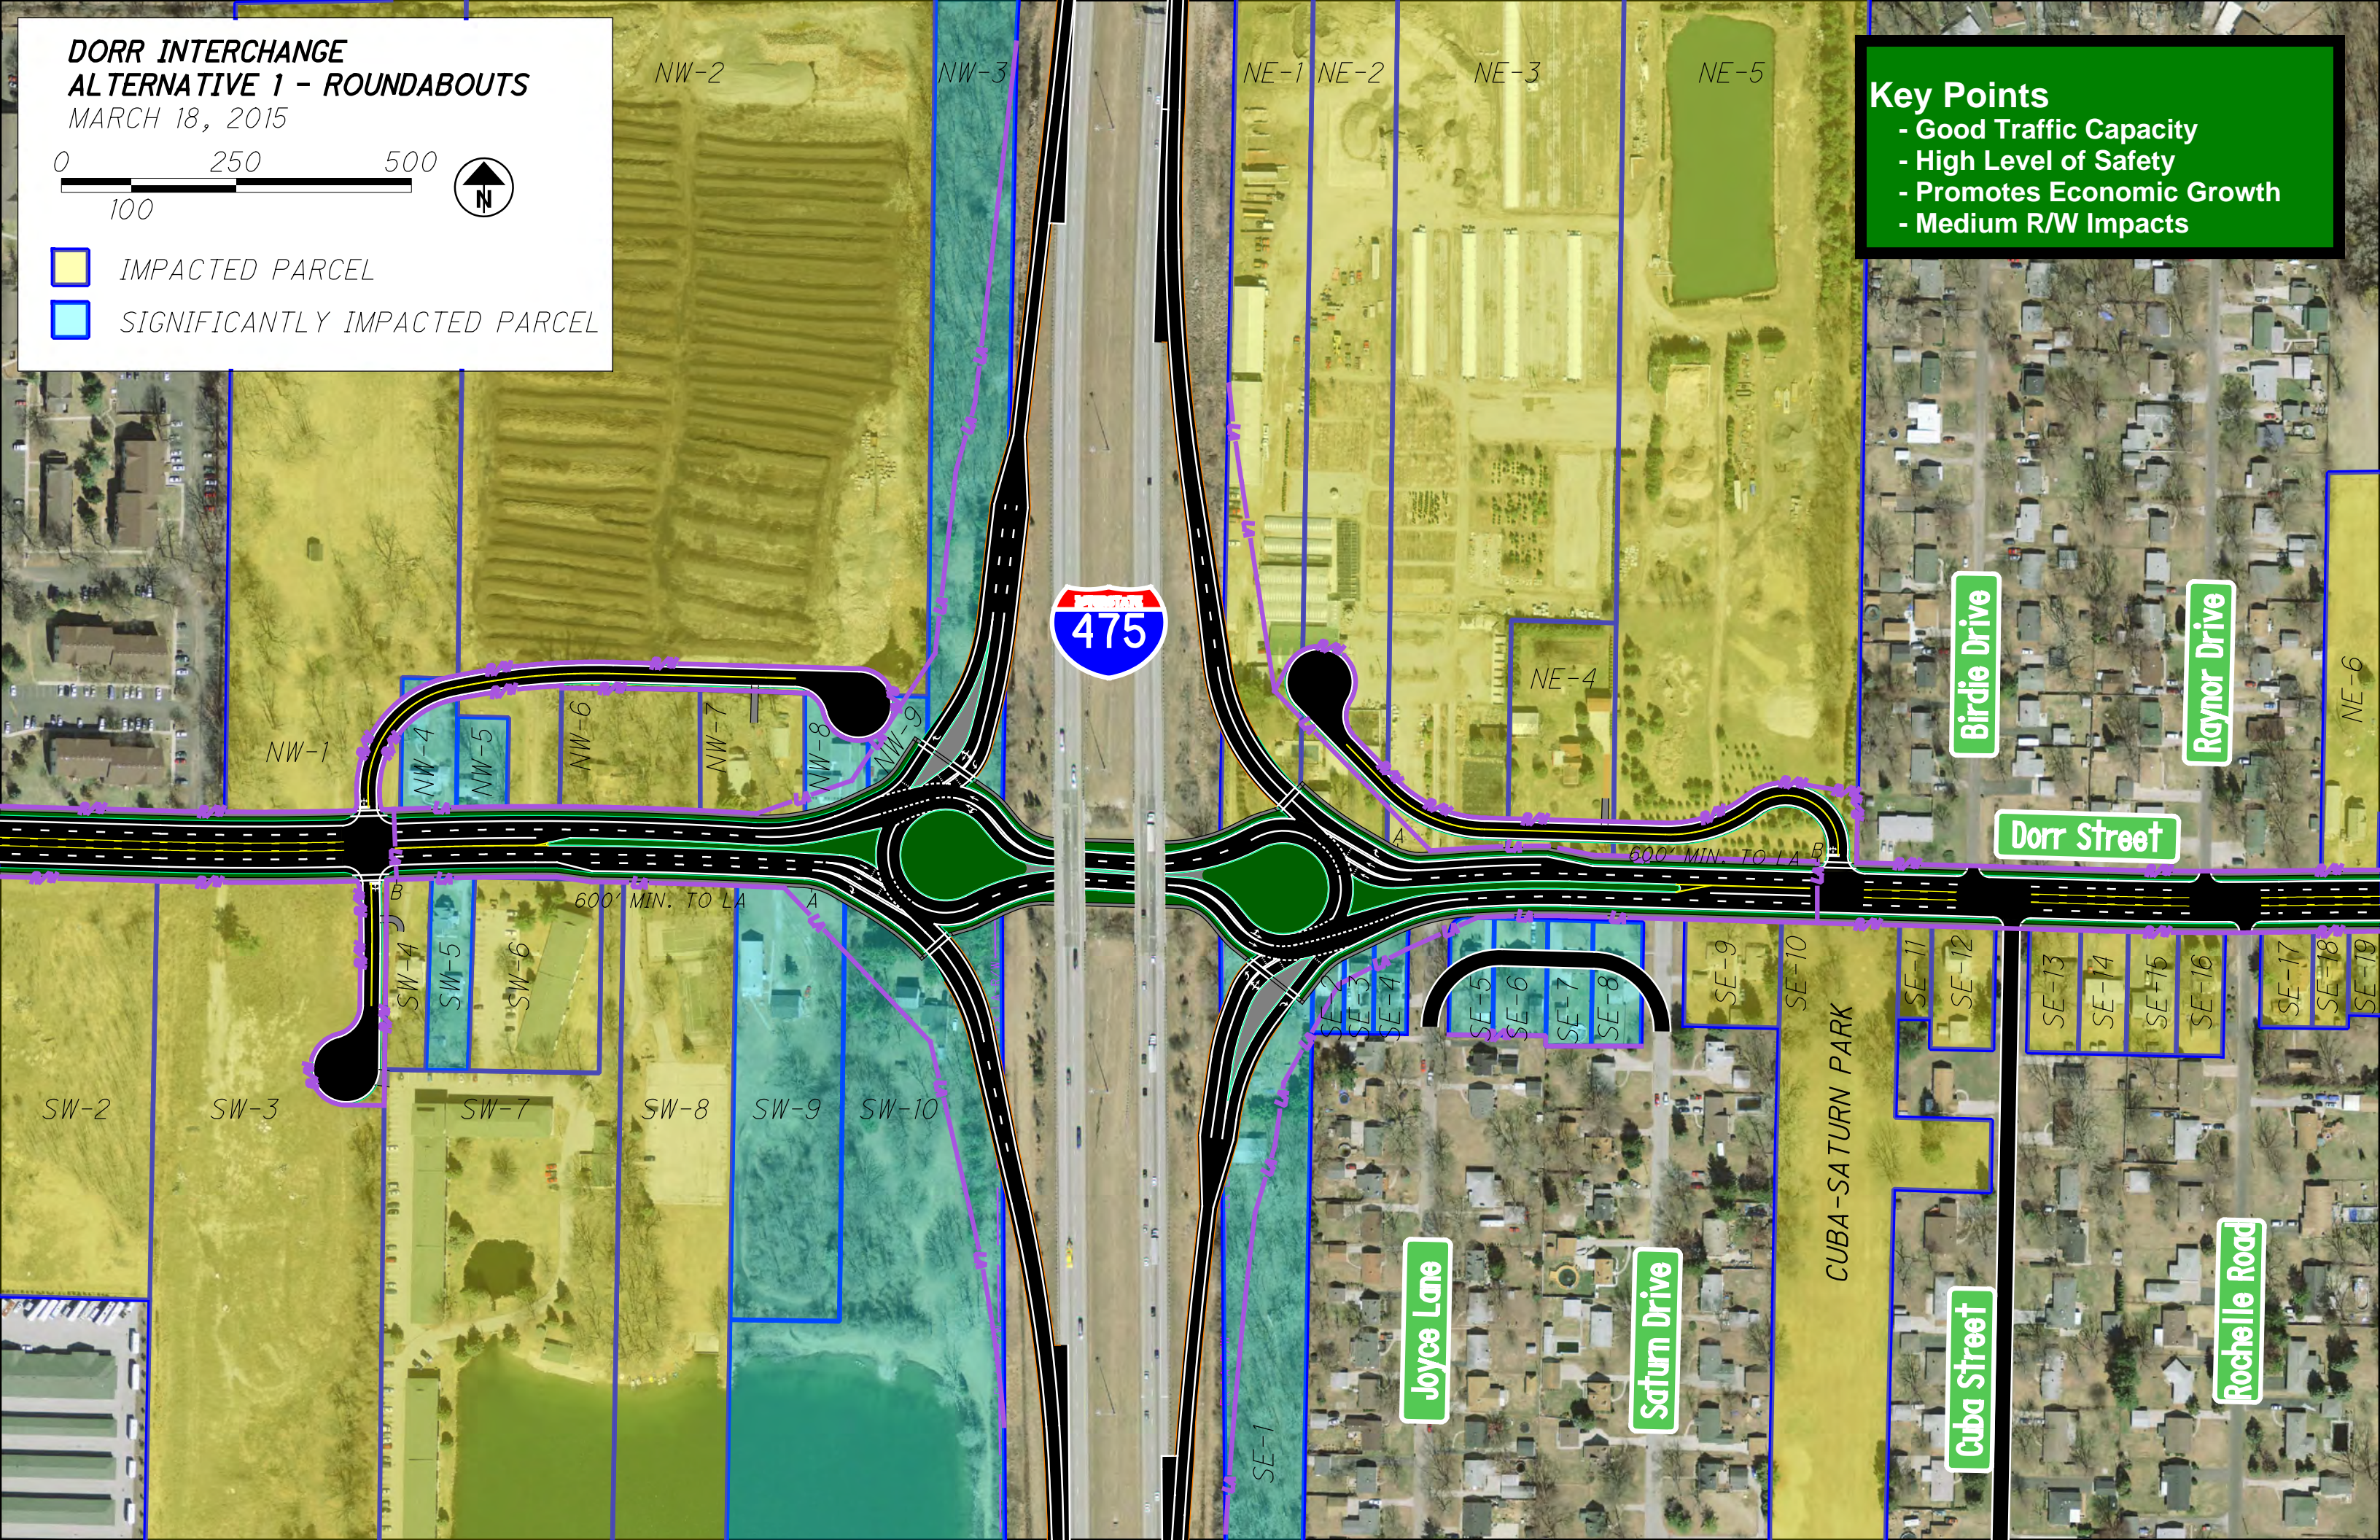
DORR INTERCHANGE
ALTERNATIVE 1 - ROUNDABOUTS
MARCH 18, 2015

0 250 500
100

N

IMPACTED PARCEL
SIGNIFICANTLY IMPACTED PARCEL

Key Points
- Good Traffic Capacity
- High Level of Safety
- Promotes Economic Growth
- Medium R/W Impacts

NW-2
NW-3
NE-1
NE-2
NE-3
NE-5
NE-4
NE-6
NW-1
NW-4
NW-5
NW-6
NW-7
NW-8
NW-9

475

Birdie Drive
Raynor Drive
Dorr Street

600' MIN. TO LA
A
B
600' MIN. TO LA
A
B

SW-4
SW-5
SW-6
SW-2
SW-3
SW-7
SW-8
SW-9
SW-10
SE-1
SE-2
SE-3
SE-4
SE-5
SE-6
SE-7
SE-8
SE-9
SE-10
SE-11
SE-12
SE-13
SE-14
SE-15
SE-16
SE-17
SE-18
SE-19

CUBA-SATURN PARK
Joyce Lane
Saturn Drive
Cuba Street
Rochelle Road